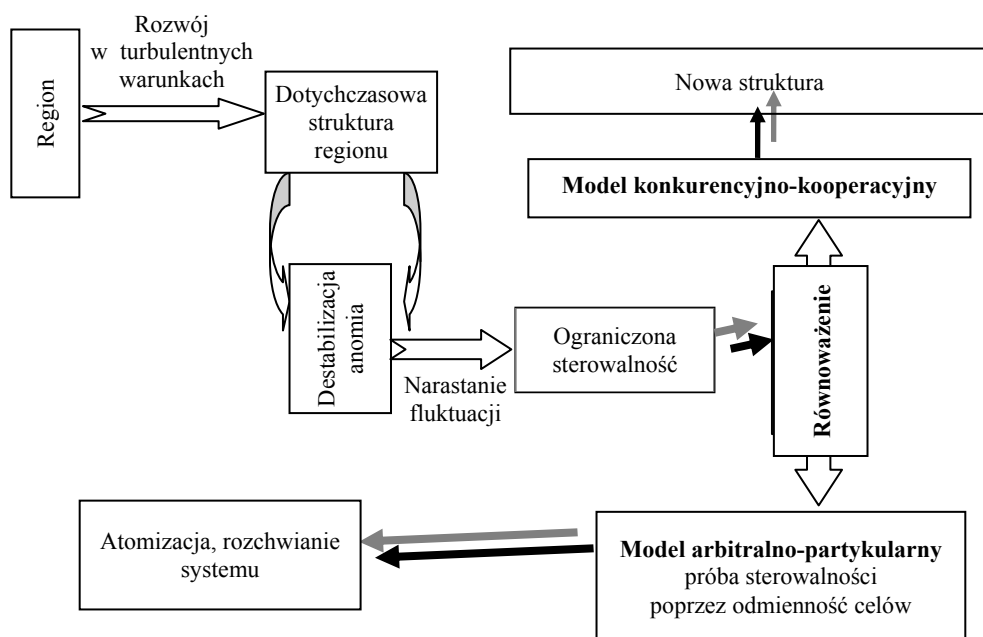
Region

Rozwój w turbulentnych warunkach

Dotychczasowa struktura regionu

Nowa struktura

**Model konkurencyjno-kooperacyjny**

Destabilizacja anomia

Ograniczona sterowalność

Narastanie fluktuacji

**Równoważenie**

Atomizacja, rozchwianie systemu

**Model arbitralno-partykularny**
próba sterowalności poprzez odmienność celów